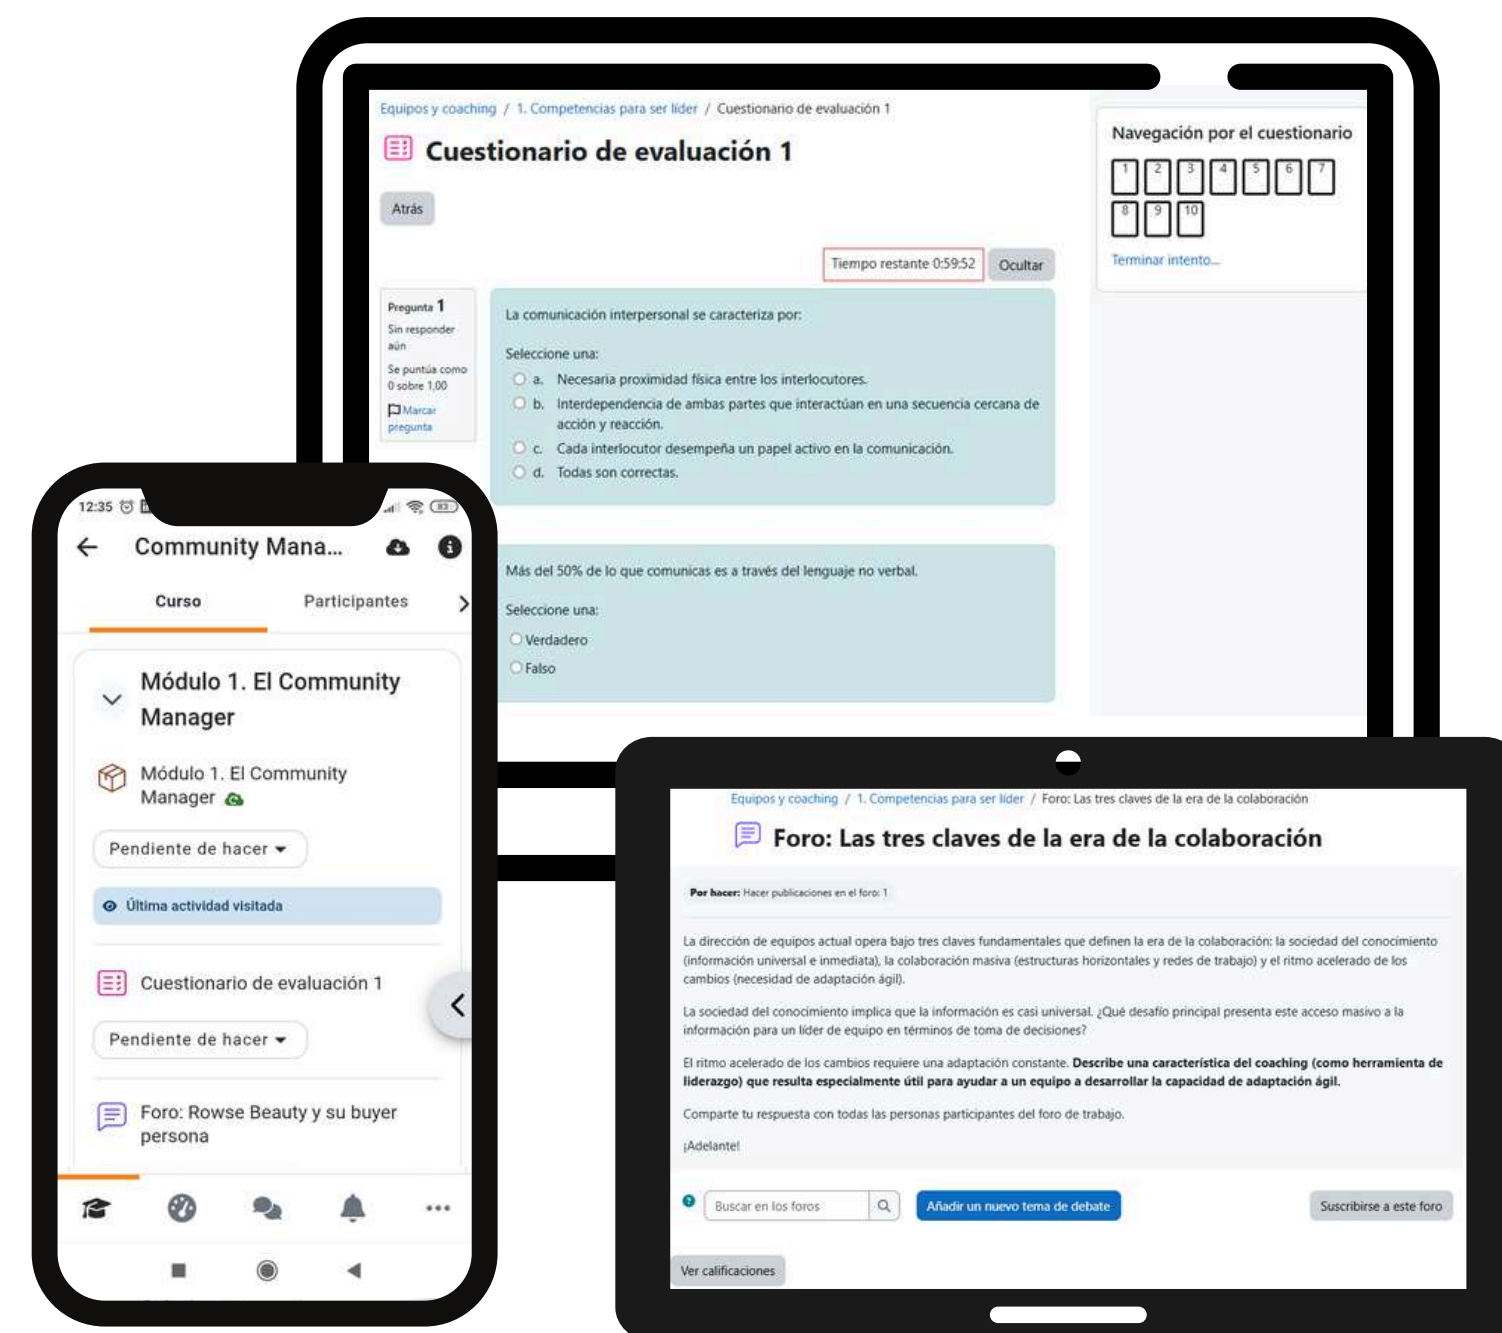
Equipos y coaching / 1. Competencias para ser líder / Cuestionario de evaluación 1

Cuestionario de evaluación 1

Atrás

Tiempo restante 0:59:52 Ocultar

Pregunta 1
Sin responder aún
Se puntúa como 0 sobre 1,00
Marcar pregunta

La comunicación interpersonal se caracteriza por:

Seleccione una:
a. Necesaria proximidad física entre los interlocutores.
b. Interdependencia de ambas partes que interactúan en una secuencia cercana de acción y reacción.
c. Cada interlocutor desempeña un papel activo en la comunicación.
d. Todas son correctas.

Más del 50% de lo que comunicas es a través del lenguaje no verbal.

Seleccione una:
Verdadero
Falso

Navegación por el cuestionario
1 2 3 4 5 6 7
8 9 10
Terminar intento...

12:35
Community Mana...
Curso Participantes
Módulo 1. El Community Manager
Módulo 1. El Community Manager
Pendiente de hacer
Última actividad visitada
Cuestionario de evaluación 1
Pendiente de hacer
Foro: Rowse Beauty y su buyer persona

Equipos y coaching / 1. Competencias para ser líder / Foro: Las tres claves de la era de la colaboración

Foro: Las tres claves de la era de la colaboración

Por hacer: Hacer publicaciones en el foro: 1

La dirección de equipos actual opera bajo tres claves fundamentales que definen la era de la colaboración: la sociedad del conocimiento (información universal e inmediata), la colaboración masiva (estructuras horizontales y redes de trabajo) y el ritmo acelerado de los cambios (necesidad de adaptación ágil).

La sociedad del conocimiento implica que la información es casi universal. ¿Qué desafío principal presenta este acceso masivo a la información para un líder de equipo en términos de toma de decisiones?

El ritmo acelerado de los cambios requiere una adaptación constante. Describe una característica del coaching (como herramienta de liderazgo) que resulta especialmente útil para ayudar a un equipo a desarrollar la capacidad de adaptación ágil.

Comparte tu respuesta con todas las personas participantes del foro de trabajo.

¡Adelante!

Buscar en los foros
Añadir un nuevo tema de debate
Suscribirse a este foro
Ver calificaciones